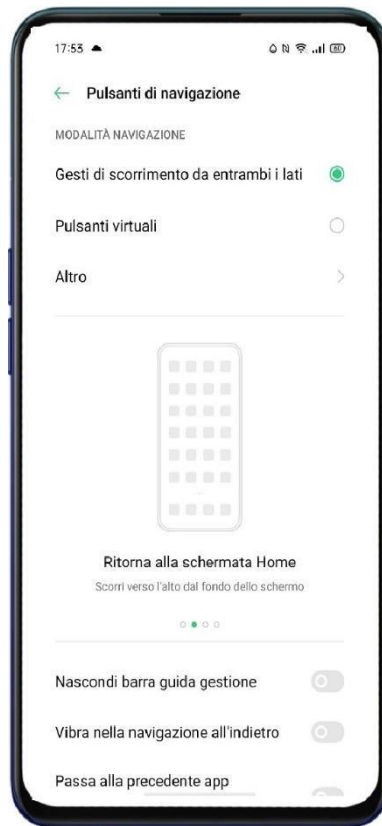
17:53

Pulsanti di navigazione

MODALITÀ NAVIGAZIONE

Gesti di scorrimento da entrambi i lati

Pulsanti virtuali

Altro

Ritorna alla schermata Home

Scorri verso l'alto dal fondo dello schermo

Nascondi barra guida gestione

Vibra nella navigazione all'indietro

Passa alla precedente app